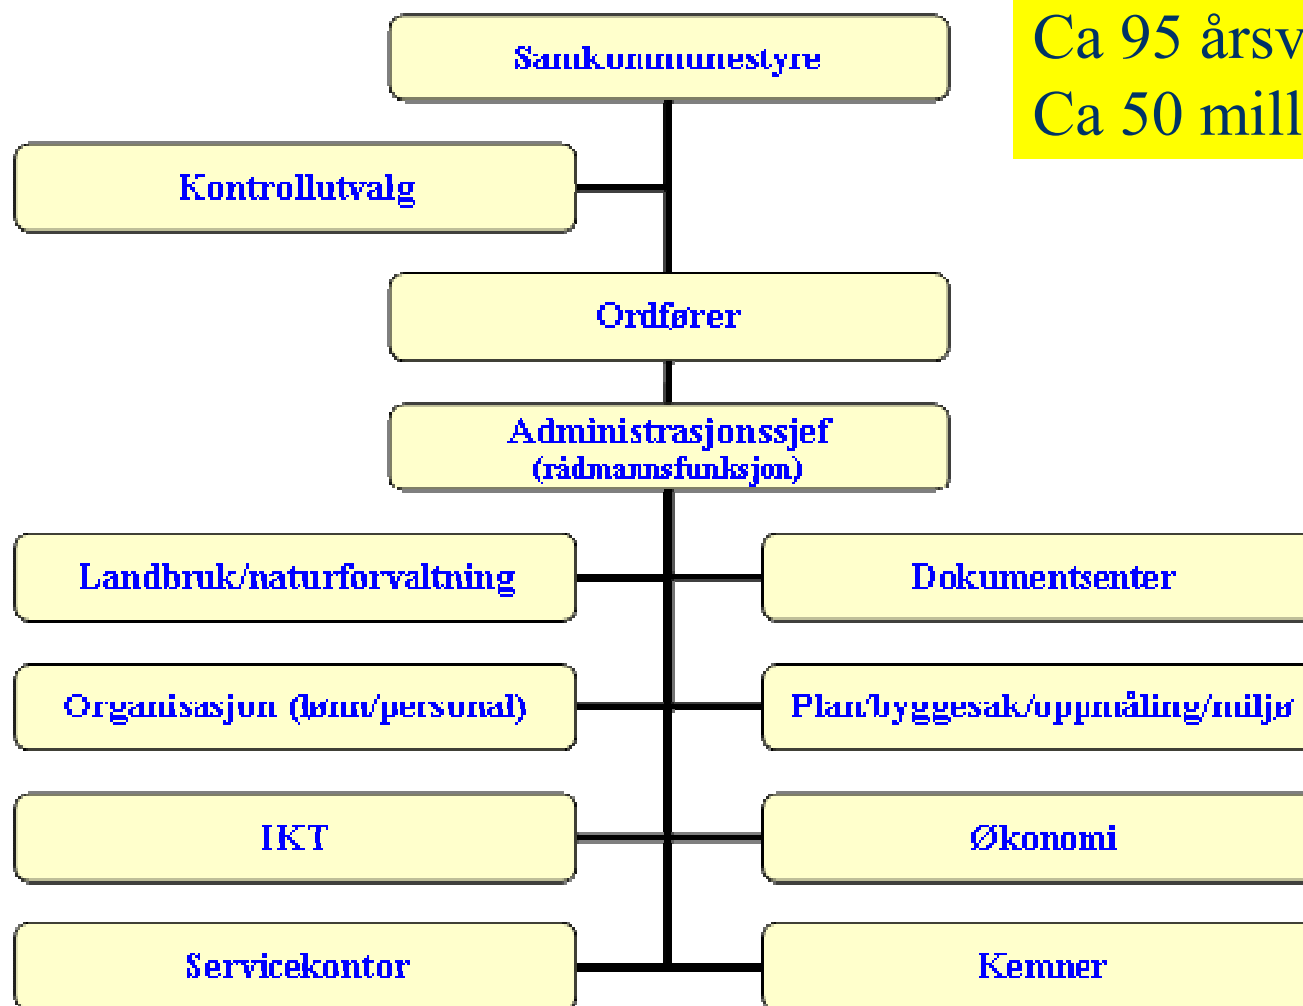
Ca 95 årsv
Ca 50 mill

Samkommunestyre

Kontrollutvalg

Ordfører

Administrasjonssjef
(rådmannsfunksjon)

Landbruk/naturforvaltning

Dokumentsenter

Organisasjon (lønn/personal)

Plan/byggesak/oppmåling/miljø

IKT

Økonomi

Servicekontor

Kemner